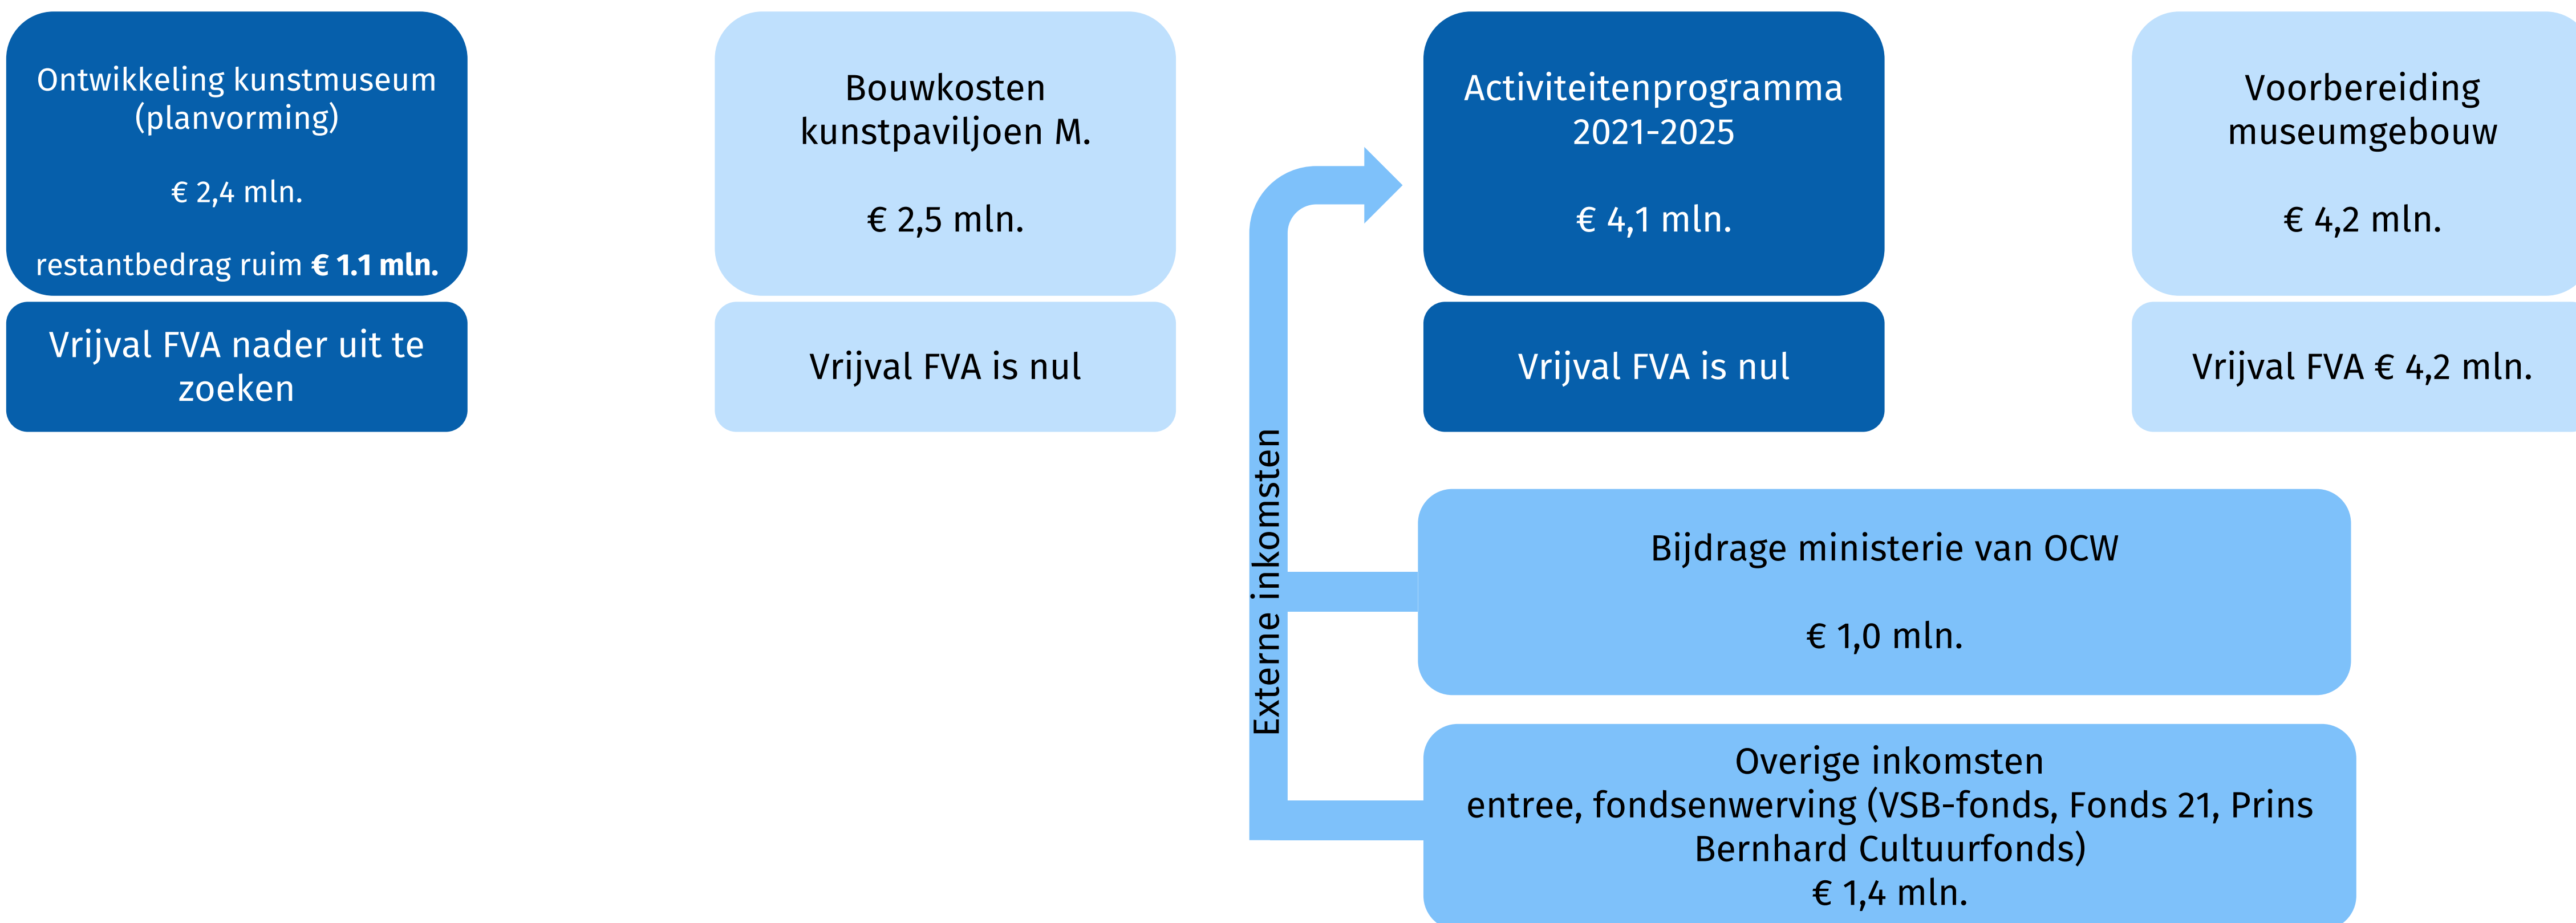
Ontwikkeling kunstmuseum (planvorming)

€ 2,4 mln.

restantbedrag ruim **€ 1.1 mln.**

Vrijval FVA nader uit te zoeken

Bouwkosten kunstpaviljoen M.

€ 2,5 mln.

Vrijval FVA is nul

Activiteitenprogramma 2021-2025

€ 4,1 mln.

Vrijval FVA is nul

Voorbereiding museumgebouw

€ 4,2 mln.

Vrijval FVA € 4,2 mln.

Externe inkomsten

Bijdrage ministerie van OCW

€ 1,0 mln.

Overige inkomsten
entree, fondsenwerving (VSB-fonds, Fonds 21, Prins Bernhard Cultuurfonds)
€ 1,4 mln.